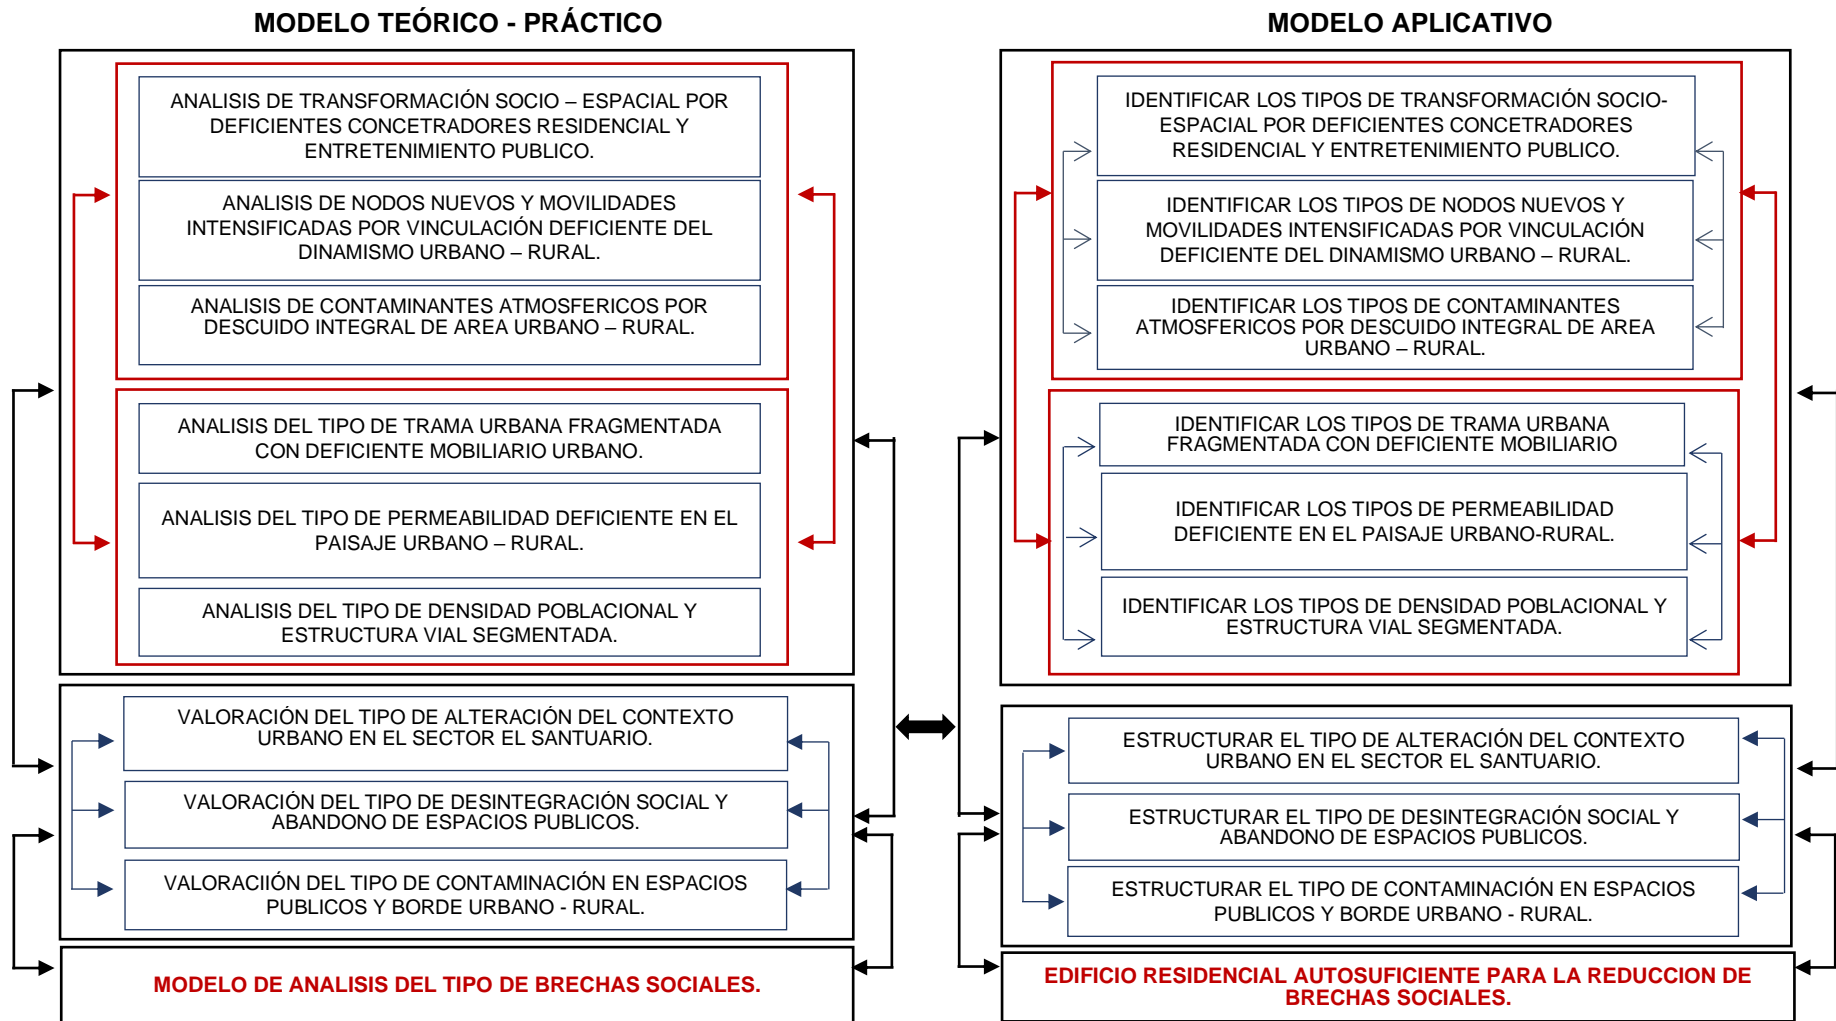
MODELO TEÓRICO - PRÁCTICO

ANALISIS DE TRANSFORMACIÓN SOCIO – ESPACIAL POR DEFICIENTES CONCETRADORES RESIDENCIAL Y ENTRETENIMIENTO PUBLICO.

ANALISIS DE NODOS NUEVOS Y MOVILIDADES INTENSIFICADAS POR VINCULACIÓN DEFICIENTE DEL DINAMISMO URBANO – RURAL.

ANALISIS DE CONTAMINANTES ATMOSFERICOS POR DESCUIDO INTEGRAL DE AREA URBANO – RURAL.

ANALISIS DEL TIPO DE TRAMA URBANA FRAGMENTADA CON DEFICIENTE MOBILIARIO URBANO.

ANALISIS DEL TIPO DE PERMEABILIDAD DEFICIENTE EN EL PAISAJE URBANO – RURAL.

ANALISIS DEL TIPO DE DENSIDAD POBLACIONAL Y ESTRUCTURA VIAL SEGMENTADA.

VALORACIÓN DEL TIPO DE ALTERACIÓN DEL CONTEXTO URBANO EN EL SECTOR EL SANTUARIO.

VALORACIÓN DEL TIPO DE DESINTEGRACIÓN SOCIAL Y ABANDONO DE ESPACIOS PUBLICOS.

VALORACIIÓN DEL TIPO DE CONTAMINACIÓN EN ESPACIOS PUBLICOS Y BORDE URBANO - RURAL.

MODELO DE ANALISIS DEL TIPO DE BRECHAS SOCIALES.

MODELO APLICATIVO

IDENTIFICAR LOS TIPOS DE TRANSFORMACIÓN SOCIO-ESPACIAL POR DEFICIENTES CONCETRADORES RESIDENCIAL Y ENTRETENIMIENTO PUBLICO.

IDENTIFICAR LOS TIPOS DE NODOS NUEVOS Y MOVILIDADES INTENSIFICADAS POR VINCULACIÓN DEFICIENTE DEL DINAMISMO URBANO – RURAL.

IDENTIFICAR LOS TIPOS DE CONTAMINANTES ATMOSFERICOS POR DESCUIDO INTEGRAL DE AREA URBANO – RURAL.

IDENTIFICAR LOS TIPOS DE TRAMA URBANA FRAGMENTADA CON DEFICIENTE MOBILIARIO

IDENTIFICAR LOS TIPOS DE PERMEABILIDAD DEFICIENTE EN EL PAISAJE URBANO-RURAL.

IDENTIFICAR LOS TIPOS DE DENSIDAD POBLACIONAL Y ESTRUCTURA VIAL SEGMENTADA.

ESTRUCTURAR EL TIPO DE ALTERACIÓN DEL CONTEXTO URBANO EN EL SECTOR EL SANTUARIO.

ESTRUCTURAR EL TIPO DE DESINTEGRACIÓN SOCIAL Y ABANDONO DE ESPACIOS PUBLICOS.

ESTRUCTURAR EL TIPO DE CONTAMINACIÓN EN ESPACIOS PUBLICOS Y BORDE URBANO - RURAL.

EDIFICIO RESIDENCIAL AUTOSUFICIENTE PARA LA REDUCCION DE BRECHAS SOCIALES.